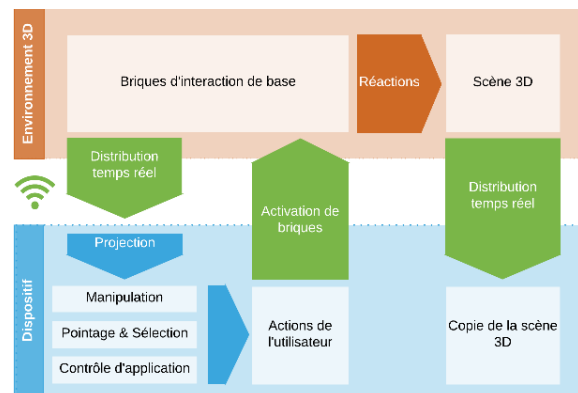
Environnement 3D

Briques d'interaction de base

Réactions

Scène 3D

Distribution temps réel

Activation de briques

Distribution temps réel

Dispositif

Projection

Manipulation

Pointage & Sélection

Contrôle d'application

Actions de l'utilisateur

Copie de la scène 3D